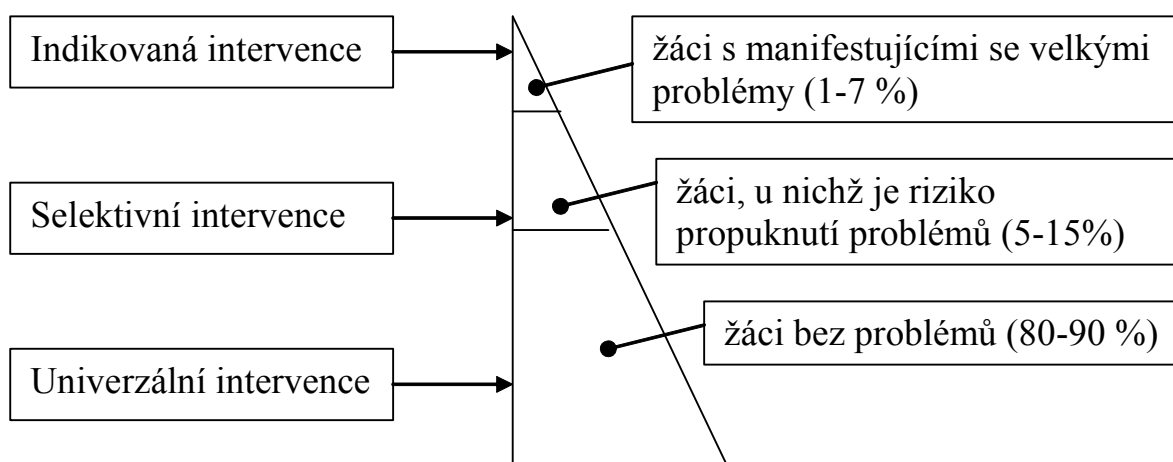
Indikovaná intervence

žáci s manifestujícími se velkými problémy (1-7 %)

Selektivní intervence

žáci, u nichž je riziko propuknutí problémů (5-15%)

Univerzální intervence

žáci bez problémů (80-90 %)